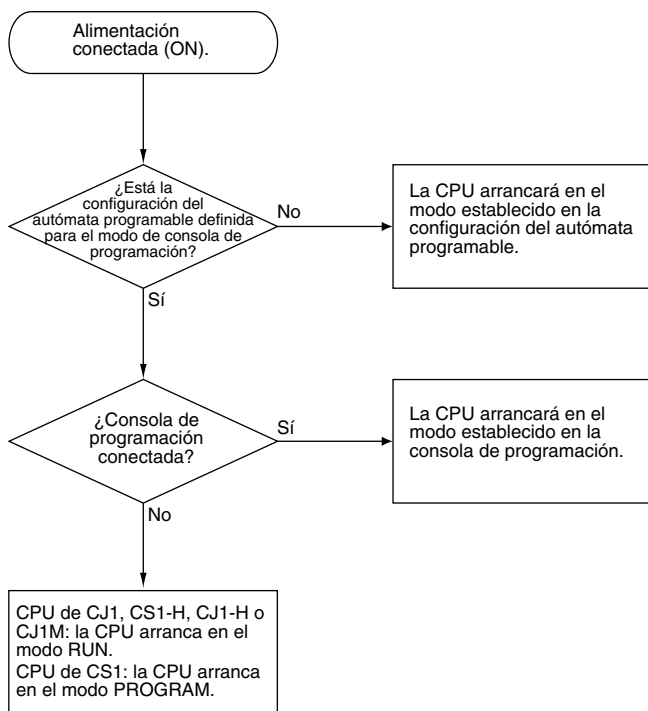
Alimentación conectada (ON).

¿Está la configuración del autómata programable definida para el modo de consola de programación?

No

La CPU arrancará en el modo establecido en la configuración del autómata programable.

Sí

¿Consola de programación conectada?

Sí

La CPU arrancará en el modo establecido en la consola de programación.

No

CPU de CJ1, CS1-H, CJ1-H o CJ1M: la CPU arranca en el modo RUN.
CPU de CS1: la CPU arranca en el modo PROGRAM.